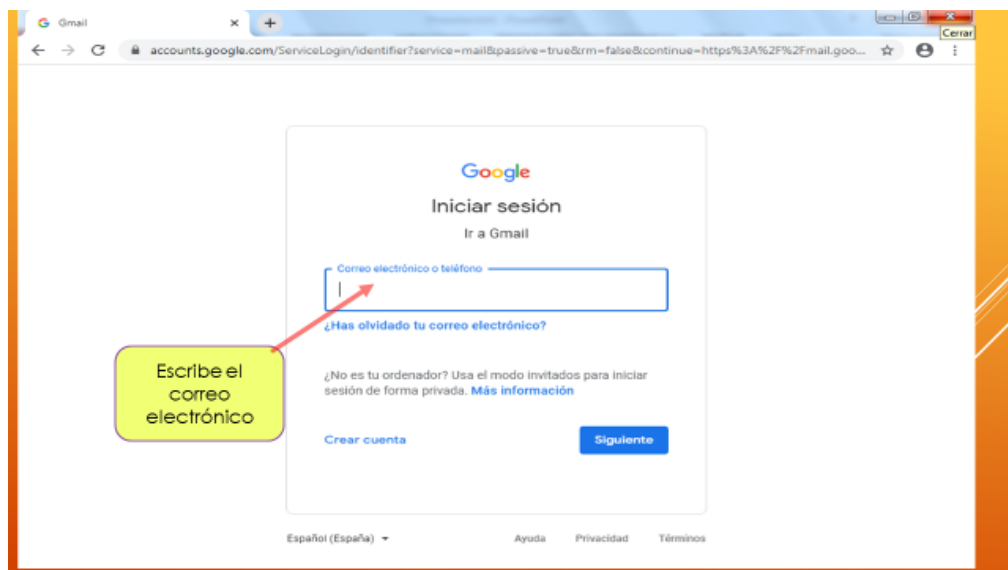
Gmail
accounts.google.com/ServiceLogin/identifier?service=mail&passive=true&rm=false&continue=https%3A%2F%2Fmail.goo...
Cerrar

Google
Iniciar sesión
Ir a Gmail
Correo electrónico o teléfono
¿Has olvidado tu correo electrónico?

Escribe el correo electrónico

¿No es tu ordenador? Usa el modo invitados para iniciar sesión de forma privada. Más información

Crear cuenta
Siguiente

Español (España)
Ayuda
Privacidad
Términos